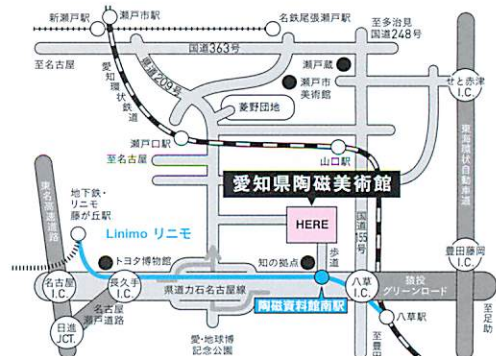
新瀬戸駅
瀬戸市駅
名鉄尾張瀬戸駅
至多治見
国道248号
国道363号
至名古屋
愛知環状鉄道
県道209号
瀬戸蔵
瀬戸市美術館
菱野団地
せと赤津I.C.
東海環状自動車道
瀬戸口駅
至名古屋
山口駅
愛知県陶磁美術館
東名高速道路
地下鉄・リニモ藤が丘駅
Linimo リニモ
HERE
国道155号
歩道
豊田藤岡I.C.
トヨタ博物館
知の拠点
名古屋I.C.
長久手I.C.
県道力石名古屋線
八草I.C.
猿投グリーンロード
名古屋瀬戸道路
陶磁資料館南駅
日進JCT.
八草駅
愛・地球博記念公園
至豊田
至足助